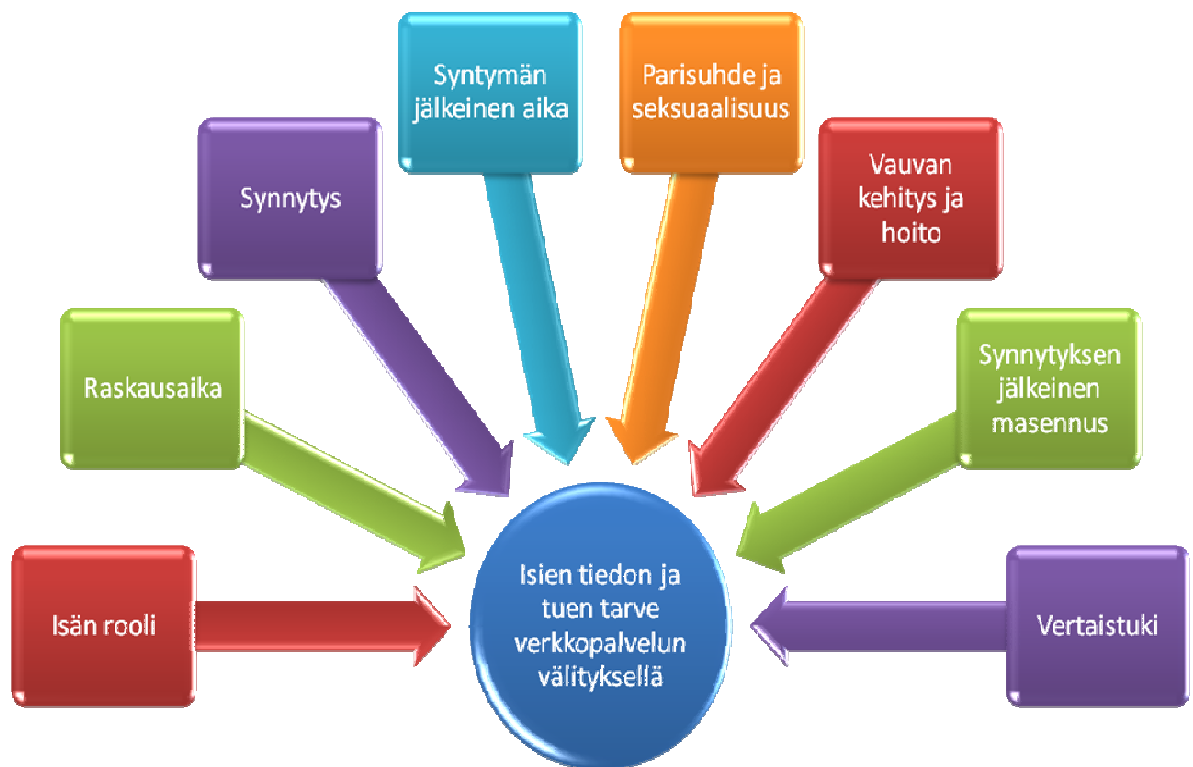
Isän rooli

Raskausaika

Synnytys

Syntymän jälkeinen aika

Parisuhde ja seksuaalisuus

Vauvan kehitys ja hoito

Synnytyksen jälkeinen masennus

Vertaistuki

Isien tiedon ja tuen tarve verkkopalvelun välityksellä